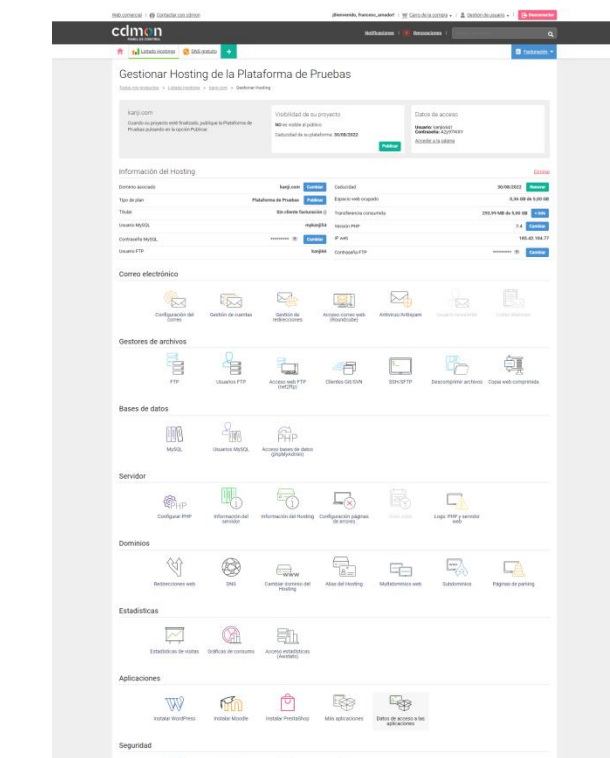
Web comercial | Contactar con cdmon

¡Bienvenido, francesc_amador! | Carro de la compra | Gestión de usuario | Desconectar

cdmon

Notificaciones | Novedades

Facturación

Listado Hostings | DNS gratuito | +

Gestionar Hosting de la Plataforma de Pruebas

Todos los productos > Listado Hostings > kanji.com > Gestionar Hosting

kanji.com

Cuando su proyecto esté finalizado, publique la Plataforma de Pruebas pulsando en la opción Publicar.

Visibilidad de su proyecto

NO es visible al público

Caducidad de su plataforma: 30/08/2022

Publicar

Datos de acceso

Usuario: kanji6161
Contraseña: A2yXFWXY

Acceder a la página

Información del Hosting

Eliminar

| | | | |
|---|---|---|---|
| Dominio asociado | kanji.com Cambiar | Caducidad | 30/08/2022 Renovar |
| Tipo de plan | Plataforma de Pruebas Publicar | Espacio web ocupado | 0,36 GB de 5,00 GB |
| Titular | Sin cliente facturación | Transferencia consumida | 292,59 MB de 5,00 GB + Info |
| Usuario MySQL | mykanji6161 | Versión PHP | 7.4 Cambiar |
| Contraseña MySQL | ******** Cambiar | IP web | 185.42.104.77 |
| Usuario FTP | kanji6161 | Contraseña FTP | ******** Cambiar |

Correo electrónico

Configuración del Correo | Gestión de cuentas | Gestión de redirecciones | Acceso correo web (Roundcube) | Antivirus/Antispam | Usuario newsletter | Listas de correo

Gestores de archivos

FTP | Usuarios FTP | Acceso web FTP (net2ftp) | Clientes Git/SVN | SSH/SFTP | Descomprimir archivos | Copia web comprimida

Bases de datos

MySQL | Usuarios MySQL | Acceso bases de datos (phpMyAdmin)

Servidor

Configurar PHP | Información del servidor | Información del Hosting | Configuración páginas de errores | Cron Jobs | Logs PHP y servidor web

Dominios

Redirecciones web | DNS | Cambiar dominio del Hosting | Alias del Hosting | Multidominio web | Subdominios | Páginas de parking

Estadísticas

Estadísticas de visitas | Gráficas de consumo | Acceso estadísticas (Awstats)

Aplicaciones

Instalar WordPress | Instalar Moodle | Instalar PrestaShop | Mis aplicaciones | Datos de acceso a las aplicaciones

Seguridad